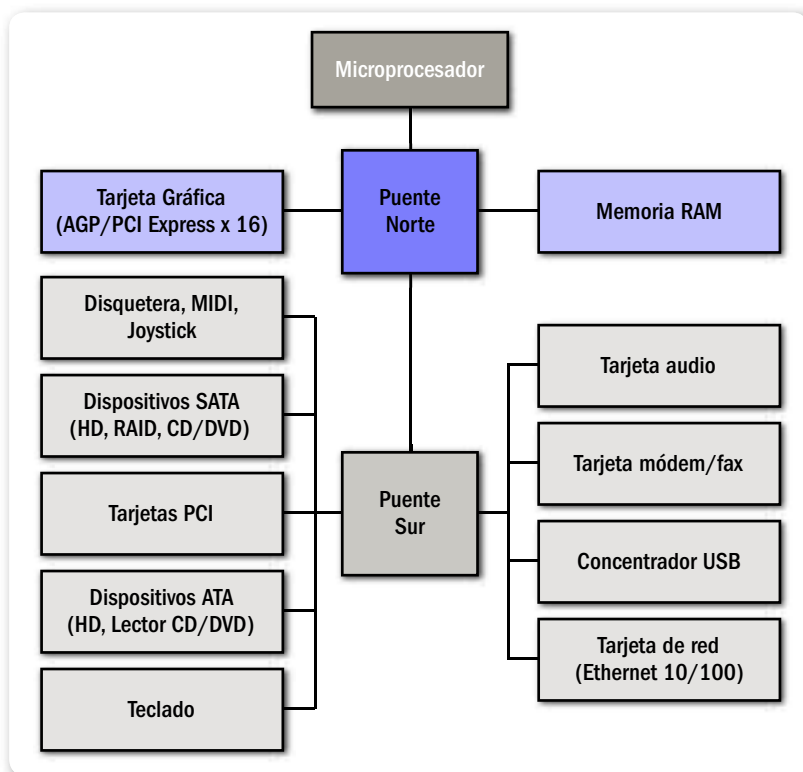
Microprocesador

Tarjeta Gráfica (AGP/PCI Express x 16)

Puente Norte

Memoria RAM

Disquetera, MIDI, Joystick

Dispositivos SATA (HD, RAID, CD/DVD)

Tarjetas PCI

Dispositivos ATA (HD, Lector CD/DVD)

Teclado

Puente Sur

Tarjeta audio

Tarjeta módem/fax

Concentrador USB

Tarjeta de red (Ethernet 10/100)